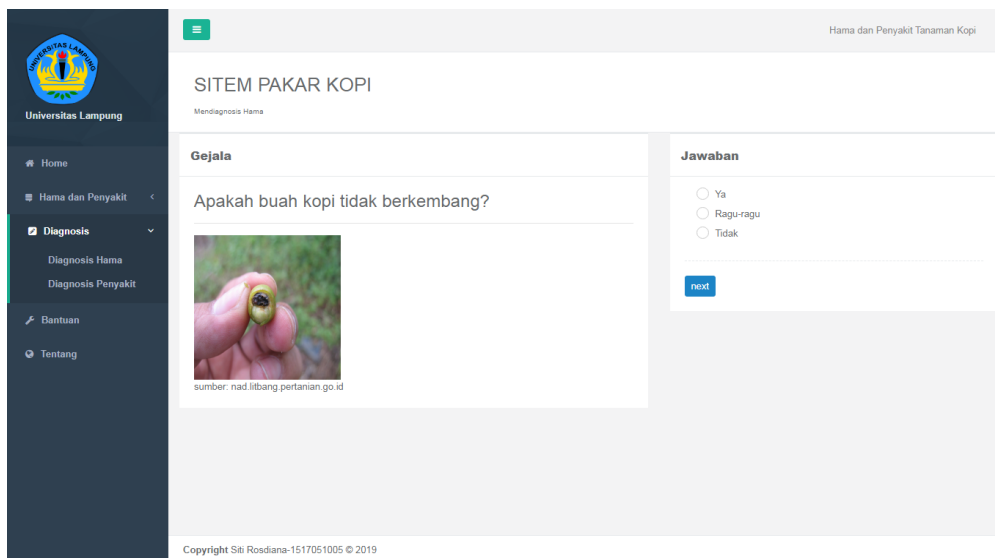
UNIVERSITAS LAMPUNG

Universitas Lampung

Home

Hama dan Penyakit

Diagnosis

Diagnosis Hama

Diagnosis Penyakit

Bantuan

Tentang

Hama dan Penyakit Tanaman Kopi

SITEM PAKAR KOPI

Mendiagnosis Hama

Gejala

Apakah buah kopi tidak berkembang?

sumber: nad.litbang.pertanian.go.id

Jawaban

Ya

Ragu-ragu

Tidak

next

Copyright Siti Rosdiana-1517051005 © 2019